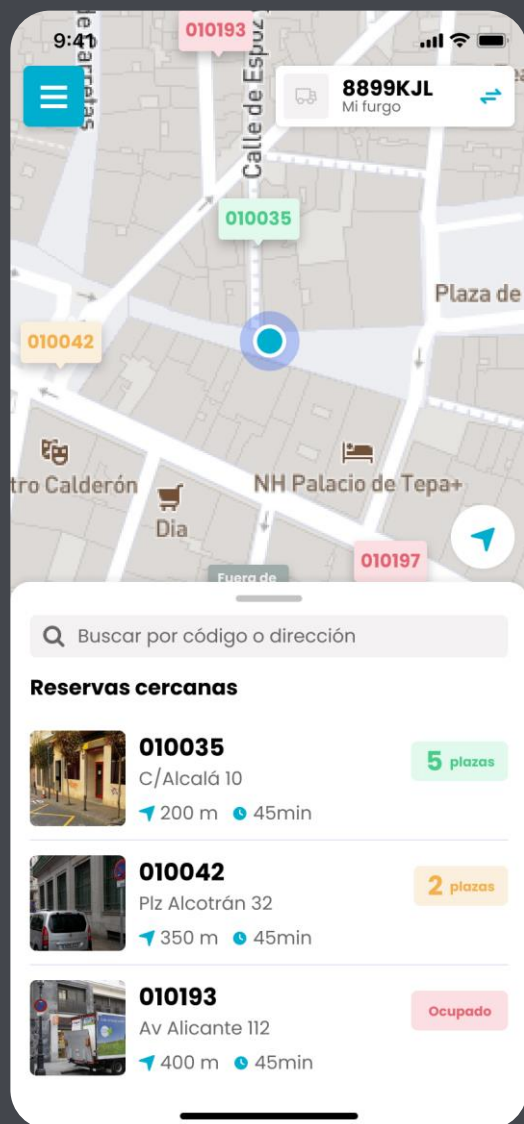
9:41

010193

le Carretas

Calle de Espoz

8899KJL
Mi furgo

010035

Plaza de

010042

tro Calderón

NH Palacio de Tepa+

Dia

010197

Fuera de

Buscar por código o dirección

Reservas cercanas

010035
C/Alcalá 10
200 m 45min
5 plazas

010042
Plz Alcotrán 32
350 m 45min
2 plazas

010193
Av Alicante 112
400 m 45min
Ocupado